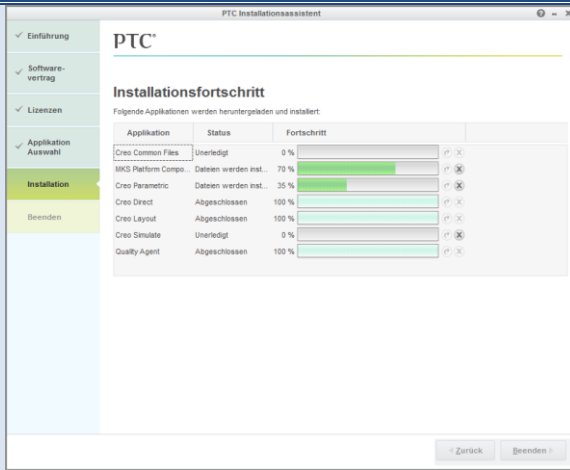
PTC Installationsassistent

Einführung

Softwarevertrag

Lizenzen

Applikation Auswahl

Installation

Beenden

PTC

Installationsfortschritt

Folgende Applikationen werden heruntergeladen und installiert:

| Applikation | Status | Fortschritt |
|---|---|---|
| Creo Common Files | Unerledigt | 0 % |
| MKS Platform Compo... | Dateien werden inst... | 70 % |
| Creo Parametric | Dateien werden inst... | 35 % |
| Creo Direct | Abgeschlossen | 100 % |
| Creo Layout | Abgeschlossen | 100 % |
| Creo Simulate | Unerledigt | 0 % |
| Quality Agent | Abgeschlossen | 100 % |

< Zurück

Beenden >